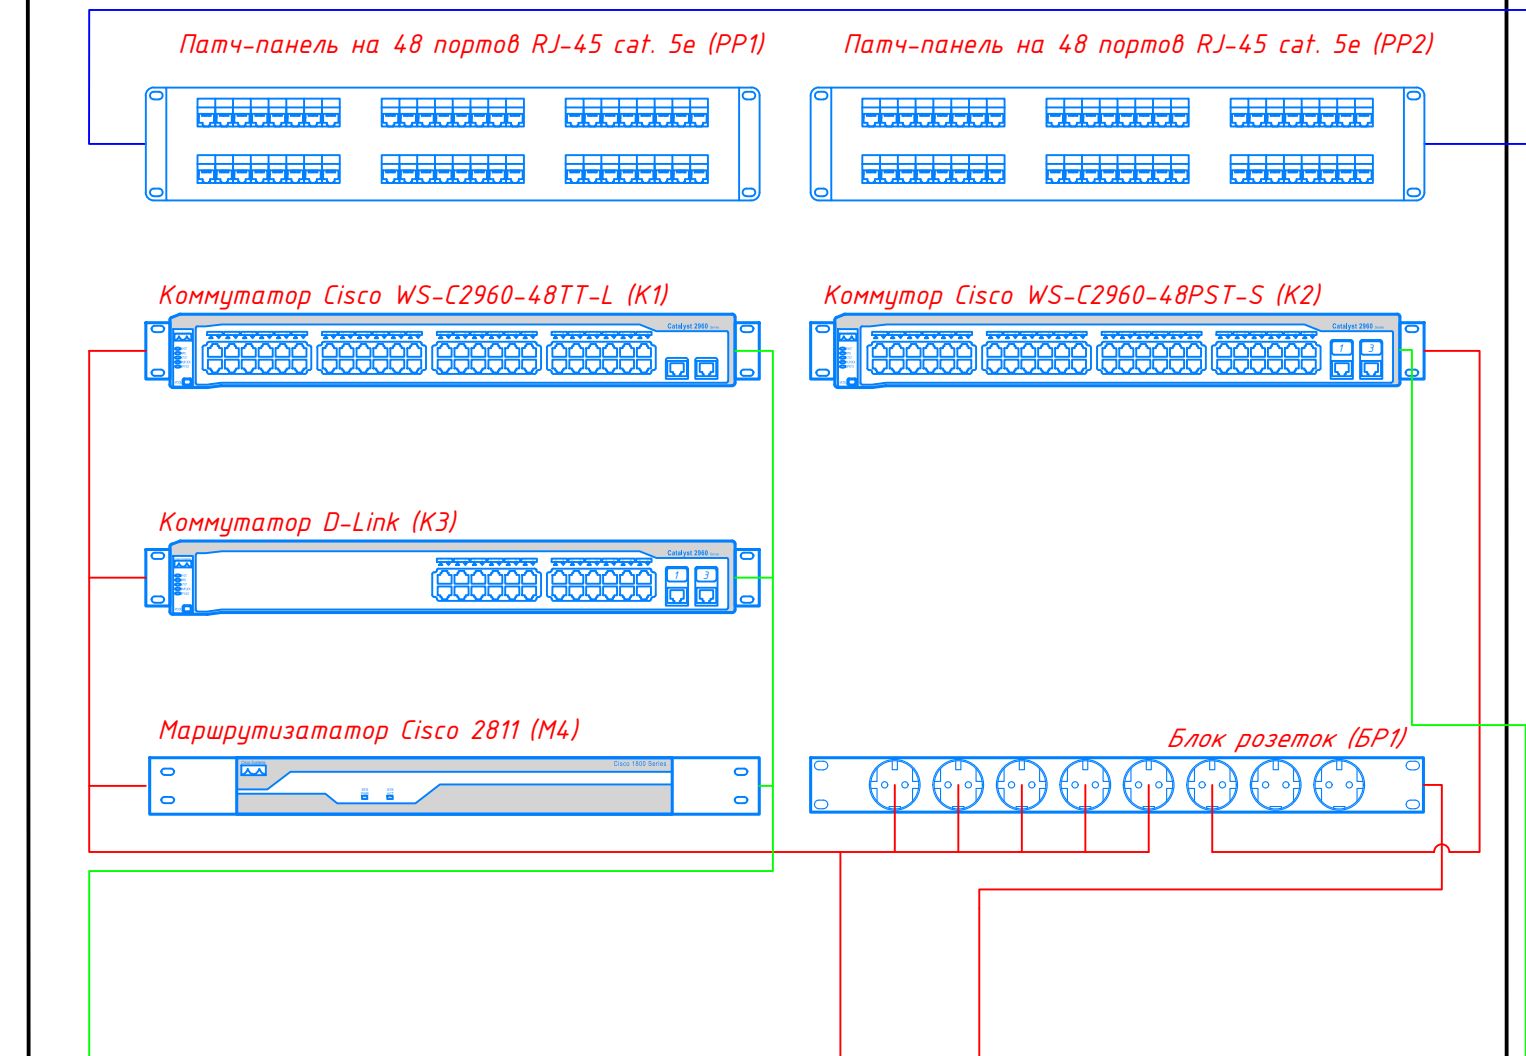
Патч-панель на 48 портов RJ-45 cat. 5e (PP1)

Патч-панель на 48 портов RJ-45 cat. 5e (PP2)

Коммутатор Cisco WS-C2960-48TT-L (K1)

Catalyst 2960 Series

Коммутор Cisco WS-C2960-48PST-S (K2)

Catalyst 2960 Series

1 3

Коммутатор D-Link (K3)

Catalyst 2960 Series

1 3

Маршрутизатор Cisco 2811 (M4)

Cisco 1800 Series

Блок розеток (БР1)